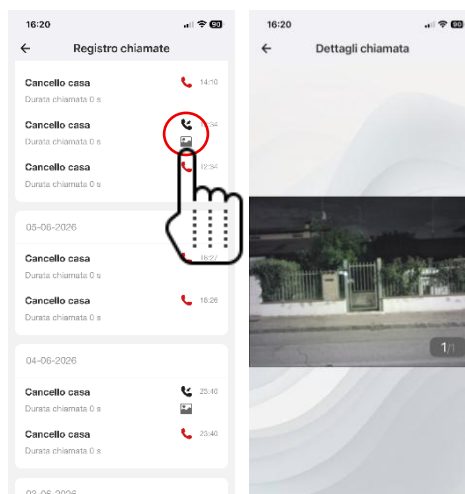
16:20

Registro chiamate

Cancello casa
Durata chiamata 0 s
14:10

Cancello casa
Durata chiamata 0 s
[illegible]34

Cancello casa
Durata chiamata 0 s
12:34

05-06-2026

Cancello casa
Durata chiamata 0 s
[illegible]

Cancello casa
Durata chiamata 0 s
18:26

04-06-2026

Cancello casa
Durata chiamata 0 s
20:40

Cancello casa
Durata chiamata 0 s
20:40

03-06-2026

16:20

Dettagli chiamata

1/1